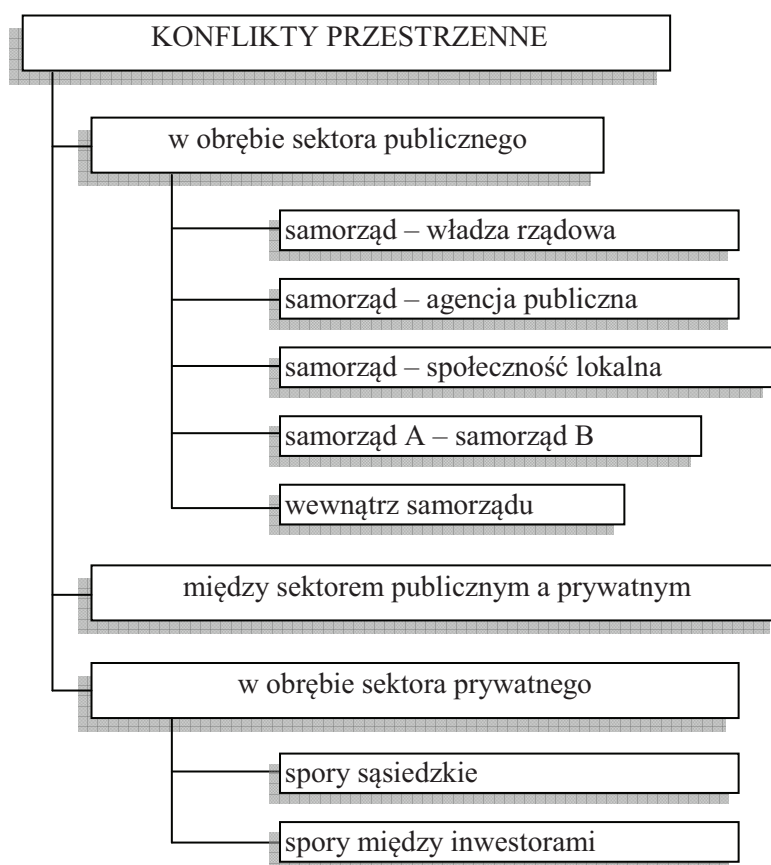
KONFLIKTY PRZESTRZENNE

w obrębie sektora publicznego

samorząd – władza rządowa

samorząd – agencja publiczna

samorząd – społeczność lokalna

samorząd A – samorząd B

wewnątrz samorządu

między sektorem publicznym a prywatnym

w obrębie sektora prywatnego

spory sąsiedzkie

spory między inwestorami